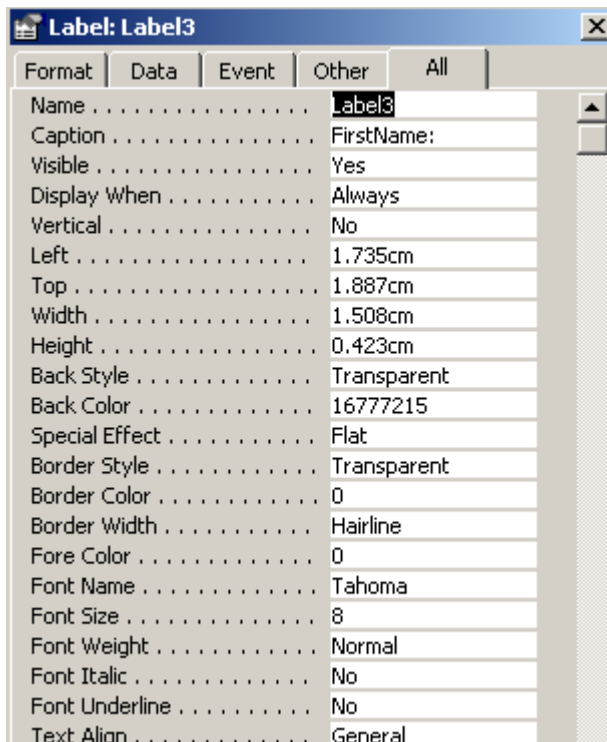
Label: Label3

Format | Data | Event | Other | All

| | |
|---|---|
| Name . . . . . . . . . . . . . . . . | Label3 |
| Caption . . . . . . . . . . . . . . . | FirstName: |
| Visible . . . . . . . . . . . . . . . | Yes |
| Display When . . . . . . . . . . . | Always |
| Vertical . . . . . . . . . . . . . . . | No |
| Left . . . . . . . . . . . . . . . . . | 1.735cm |
| Top . . . . . . . . . . . . . . . . . | 1.887cm |
| Width . . . . . . . . . . . . . . . . | 1.508cm |
| Height . . . . . . . . . . . . . . . | 0.423cm |
| Back Style . . . . . . . . . . . . | Transparent |
| Back Color . . . . . . . . . . . . | 16777215 |
| Special Effect . . . . . . . . . . | Flat |
| Border Style . . . . . . . . . . . | Transparent |
| Border Color . . . . . . . . . . . | 0 |
| Border Width . . . . . . . . . . | Hairline |
| Fore Color . . . . . . . . . . . . | 0 |
| Font Name . . . . . . . . . . . . | Tahoma |
| Font Size . . . . . . . . . . . . . | 8 |
| Font Weight . . . . . . . . . . . | Normal |
| Font Italic . . . . . . . . . . . . | No |
| Font Underline . . . . . . . . . | No |
| Text Align . . . . . . . . . . . . | General |